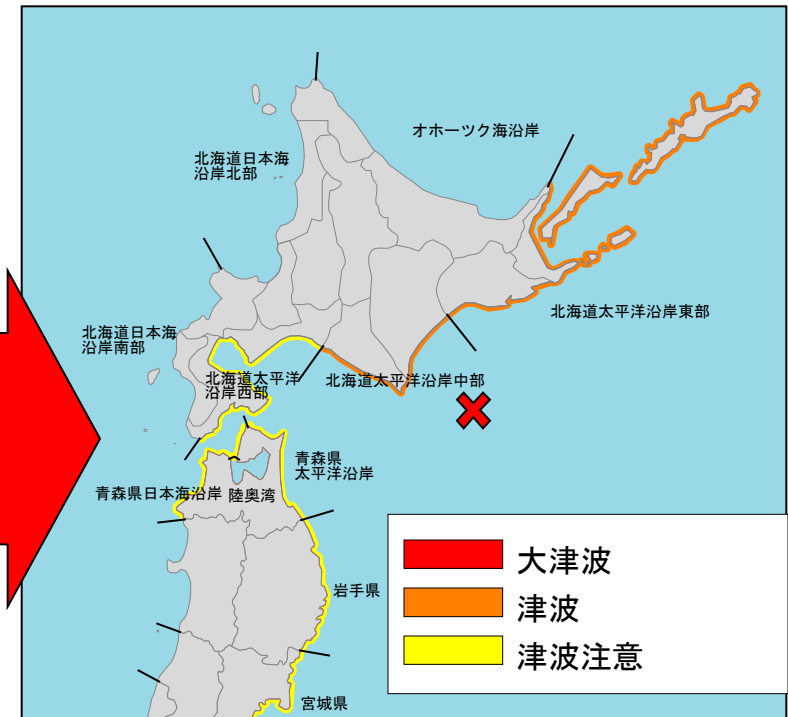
オホーツク海沿岸

北海道日本海
沿岸北部

北海道日本海
沿岸南部

北海道太平洋沿岸東部

北海道太平洋
沿岸西部

北海道太平洋沿岸中部

青森県
太平洋沿岸

青森県日本海沿岸

陸奥湾

岩手県

宮城県

大津波

津波

津波注意